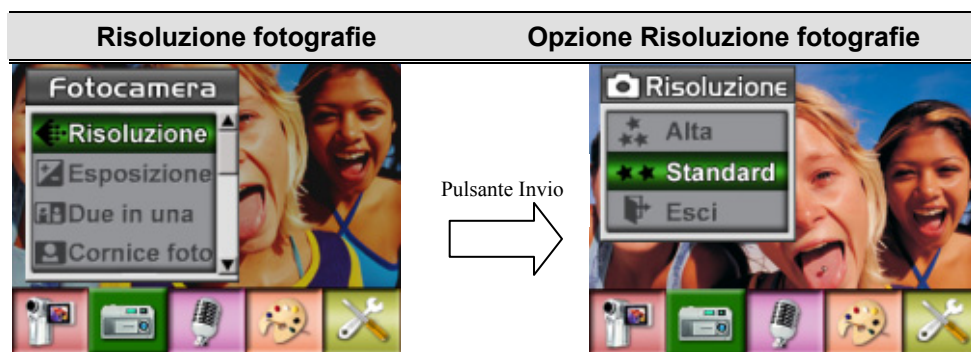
| Risoluzione fotografie | | Opzione Risoluzione fotografie |
|---|---|---|
| Fotocamera<br>Risoluzione<br>Esposizione<br>Due in una<br>Cornice foto | Pulsante Invio | Risoluzione<br>Alta<br>Standard<br>Esci |